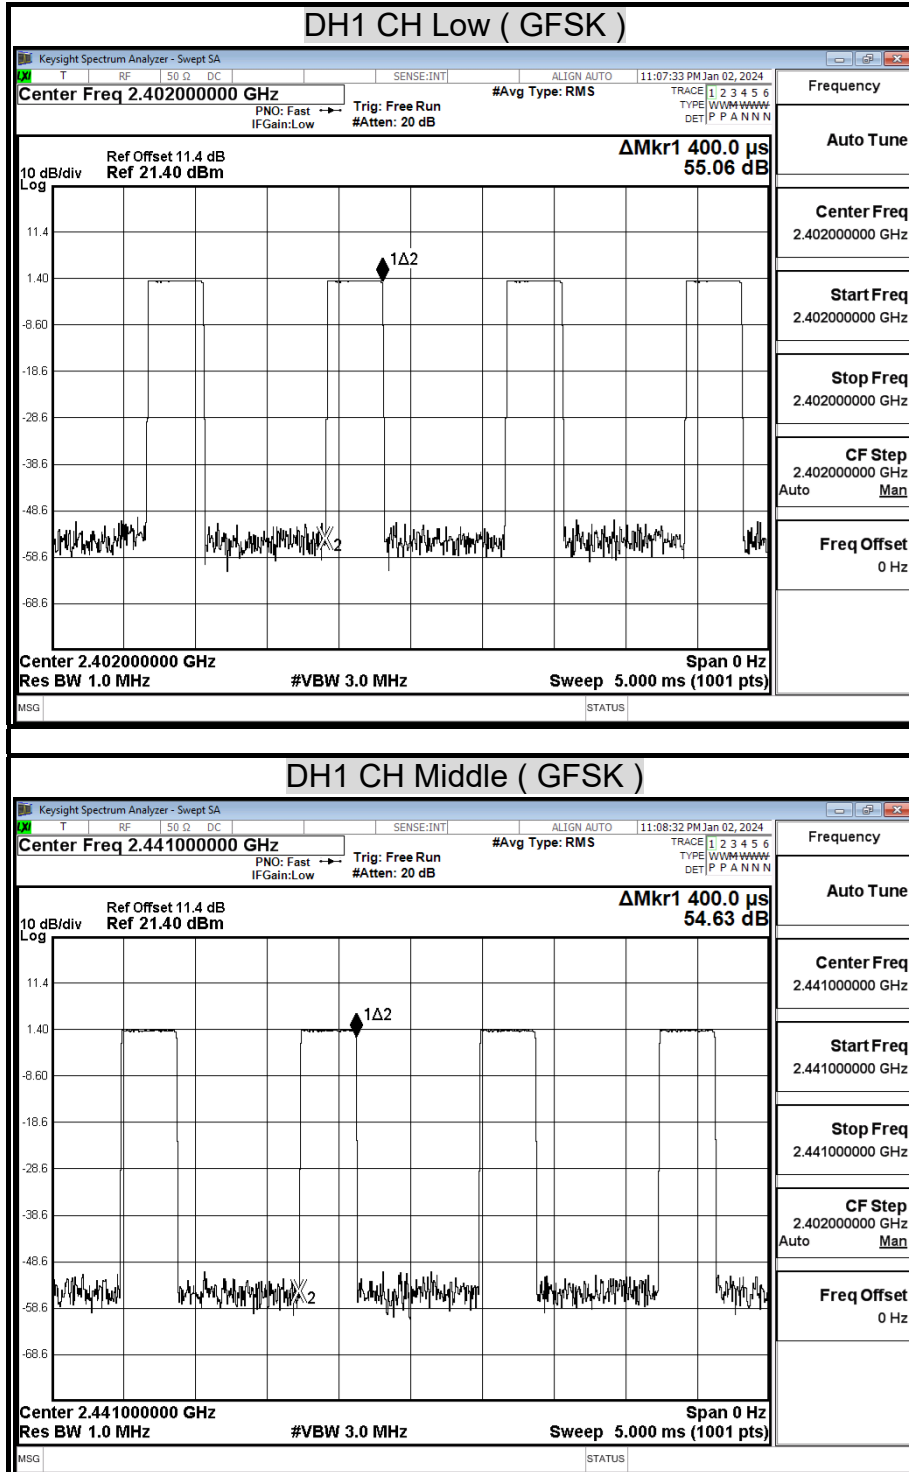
DH1 CH Low ( GFSK )

Keysight Spectrum Analyzer - Swept SA

LXI T RF 50 Ω DC SENSE:INT ALIGN AUTO 11:07:33 PM Jan 02, 2024

Center Freq 2.402000000 GHz

PNO: Fast IFGain:Low

Trig: Free Run #Atten: 20 dB

#Avg Type: RMS

TRACE 1 2 3 4 5 6 TYPE WWWWWW DET P P A N N N

Frequency

Ref Offset 11.4 dB
10 dB/div Ref 21.40 dBm
Log

ΔMkr1 400.0 μs
55.06 dB

11.4
1.40
-8.60
-18.6
-28.6
-38.6
-48.6
-58.6
-68.6

1Δ2

X2

Center 2.402000000 GHz
Res BW 1.0 MHz #VBW 3.0 MHz

Span 0 Hz
Sweep 5.000 ms (1001 pts)

MSG STATUS

Auto Tune

Center Freq
2.402000000 GHz

Start Freq
2.402000000 GHz

Stop Freq
2.402000000 GHz

CF Step
2.402000000 GHz
Auto Man

Freq Offset
0 Hz

DH1 CH Middle ( GFSK )

Keysight Spectrum Analyzer - Swept SA

LXI T RF 50 Ω DC SENSE:INT ALIGN AUTO 11:08:32 PM Jan 02, 2024

Center Freq 2.441000000 GHz

PNO: Fast IFGain:Low

Trig: Free Run #Atten: 20 dB

#Avg Type: RMS

TRACE 1 2 3 4 5 6 TYPE WWWWWW DET P P A N N N

Frequency

Ref Offset 11.4 dB
10 dB/div Ref 21.40 dBm
Log

ΔMkr1 400.0 μs
54.63 dB

11.4
1.40
-8.60
-18.6
-28.6
-38.6
-48.6
-58.6
-68.6

1Δ2

X2

Center 2.441000000 GHz
Res BW 1.0 MHz #VBW 3.0 MHz

Span 0 Hz
Sweep 5.000 ms (1001 pts)

MSG STATUS

Auto Tune

Center Freq
2.441000000 GHz

Start Freq
2.441000000 GHz

Stop Freq
2.441000000 GHz

CF Step
2.402000000 GHz
Auto Man

Freq Offset
0 Hz